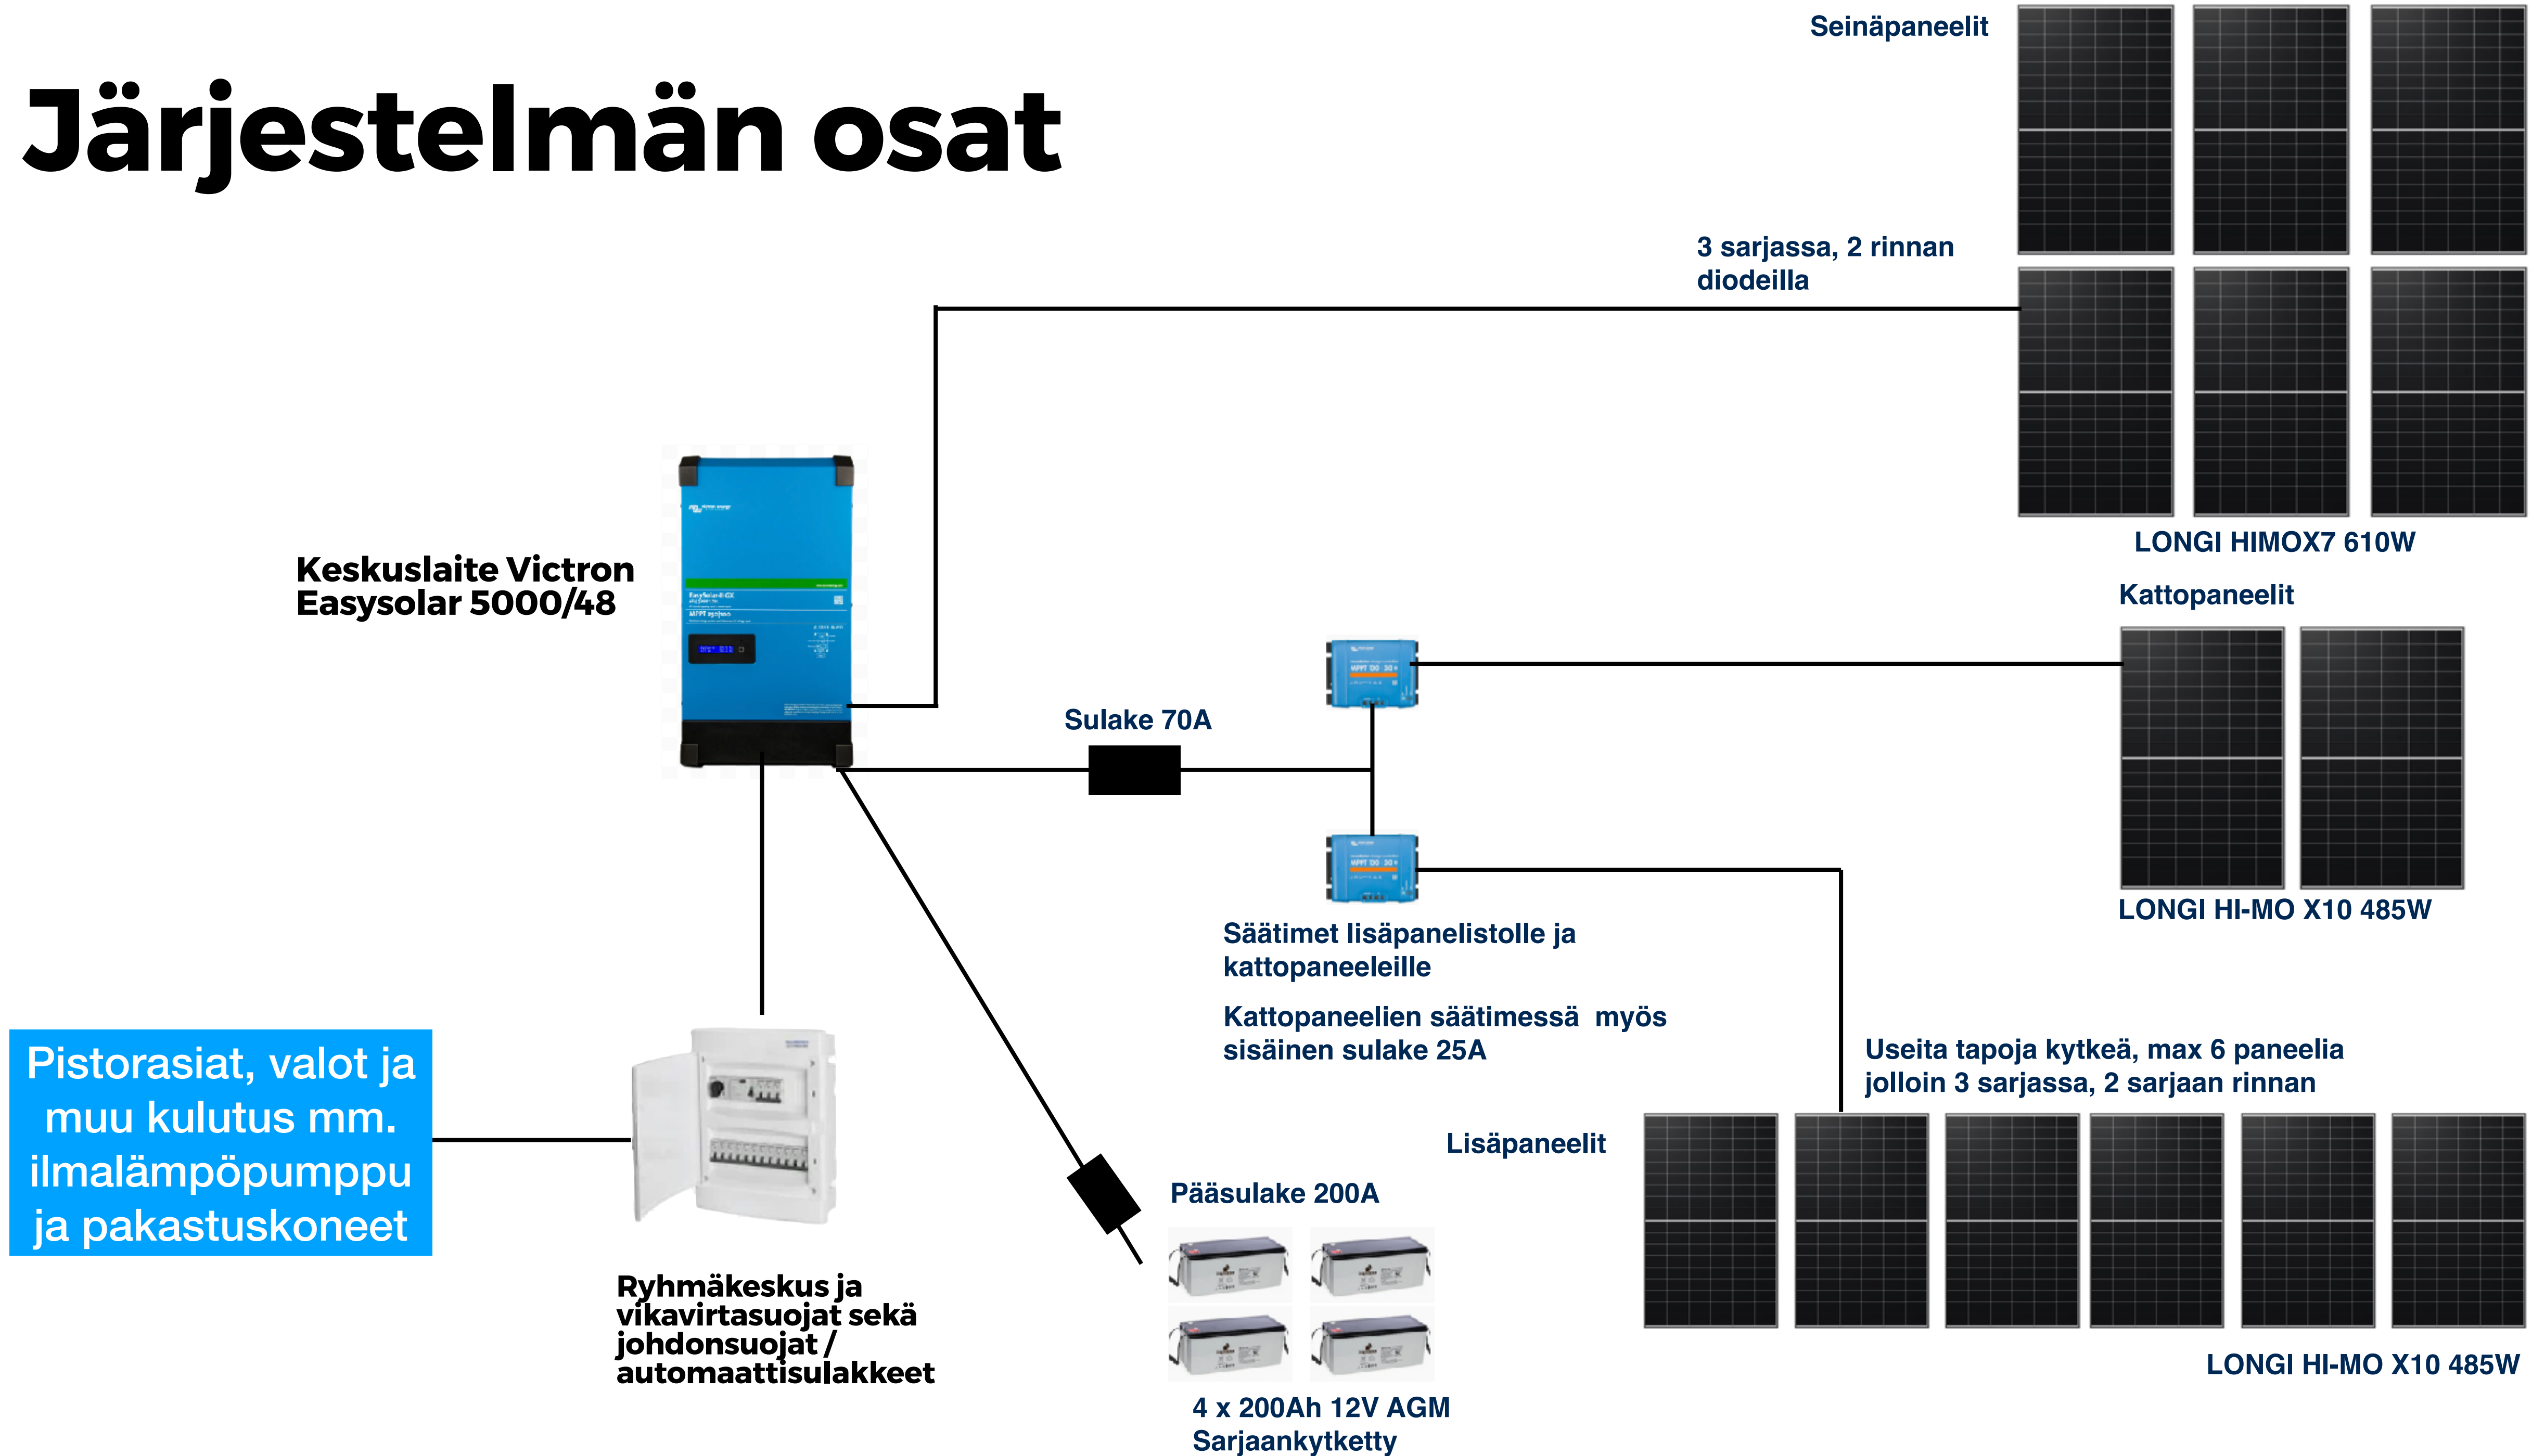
Järjestelmän osat

Seinäpaneelit

3 sarjassa, 2 rinnan diodeilla

LONGI HIMOX7 610W

Keskuslaite Victron Easysolar 5000/48

Kattopaneelit

Sulake 70A

LONGI HI-MO X10 485W

Säätimet lisäpanelistolle ja kattopaneeleille

Kattopaneelien säätimessä myös sisäinen sulake 25A

Useita tapoja kytkeä, max 6 paneelia jolloin 3 sarjassa, 2 sarjaan rinnan

Pistorasiat, valot ja muu kulutus mm. ilmalämpöpumppu ja pakastuskoneet

Lisäpaneelit

Pääsulake 200A

Ryhmäkeskus ja vikavirtasuojat sekä johdonsuojat / automaattisulakkeet

LONGI HI-MO X10 485W

4 x 200Ah 12V AGM Sarjaankytketty